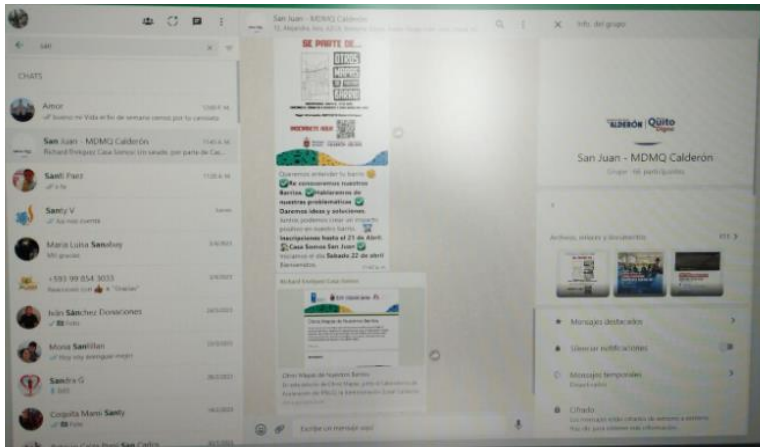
san

CHATS

Amor
Bueno mi Vida el fin de semana vamos por tu camiseta

San Juan - MDMQ Calderón
Richard Enriquez Casa Somos: Un saludo, por parte de Cas...

Santi Paez
Ya

Santy V
Ya mio cuenta

Maria Luisa Sanabey
Muy gracias

+593 99 854 3033
Reaccionó con 👍 a "Gracias"

Iván Sánchez Donaciones
Foto

Mona Santillan
Voy muy amargar mejor

Sandra G
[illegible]

Coquita Mami Santy
Foto

San Juan - MDMQ Calderón

SE PARTE DE...

Queremos entender tu barrio 😊
✅Re conoceremos nuestros Barrios. ✅Hablaremos de nuestras problemáticas ✅ Daremos ideas y soluciones juntos podemos crear un impacto positivo en nuestro barrio. 🏘️
Inscripciones hasta el 21 de Abril
🏠Casa Somos San Juan ✅
Iniciamos el día Sábado 22 de abril
Bienvenidos

Richard Enriquez Casa Somos

Otros Mapas de Nuestros Barrios

Escribe un mensaje aquí

Info. del grupo

CALDERÓN | Quito

San Juan - MDMQ Calderón
Grupo · 66 participantes

Archivos, enlaces y documentos

Mensajes destacados

Silenciar notificaciones

Mensajes temporales
Desactivados

Cifrado